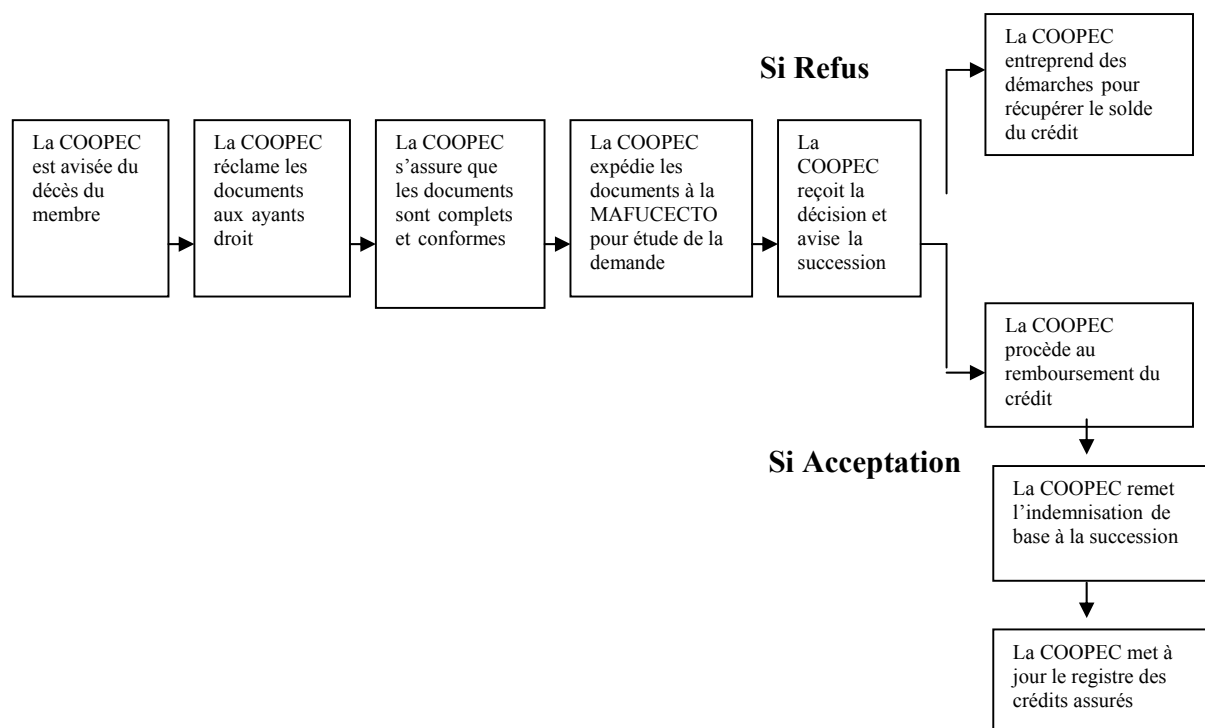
La COOPEC est avisée du décès du membre

La COOPEC réclame les documents aux ayants droit

La COOPEC s'assure que les documents sont complets et conformes

La COOPEC expédie les documents à la MAFUCECTO pour étude de la demande

La COOPEC reçoit la décision et avise la succession

Si Refus

La COOPEC entreprend des démarches pour récupérer le solde du crédit

La COOPEC procède au remboursement du crédit

Si Acceptation

La COOPEC remet l'indemnisation de base à la succession

La COOPEC met à jour le registre des crédits assurés